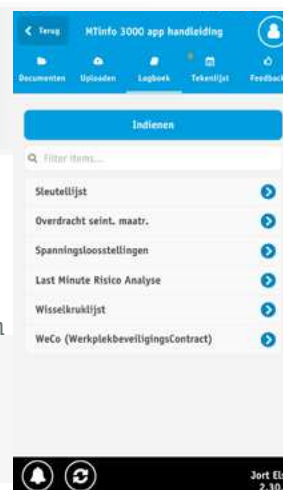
< Terug
MTinfo 3000 app handleiding
Documenten
Uploaden
Logboek
Tekenlijst
Feedback

Indienen

Filter items...

Sleutellijst
Overdracht seint. maatr.
Spanningsloosstellingen
Last Minute Risico Analyse
Wisselkruklijst
WeCo (WerkplekbeveiligingsContract)

l

Jort Els
2.30.